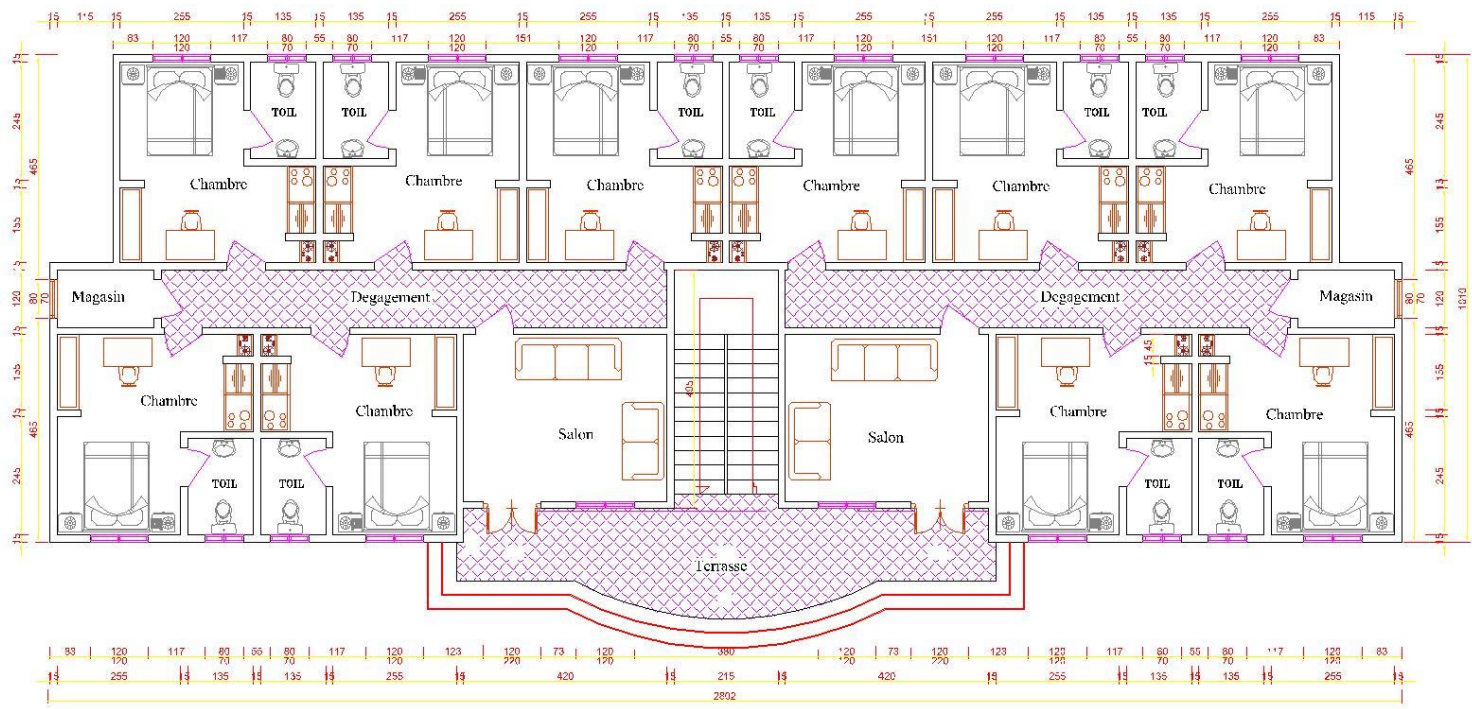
15 115 15 255 15 135 15 135 15 255 15 255 15 135 15 135 15 255 15 255 15 135 15 135 15 255 15 115 15

83 120 120 117 80 70 55 80 70 117 120 120 151 120 120 117 80 70 55 80 70 117 120 120 151 120 120 117 80 70 55 80 70 117 120 120 83

15 245 465 15 155 15 120 80 70 15 135 15 465 245 15

15 245 465 15 155 15 120 80 70 1010 15 135 15 465 245 15

TOIL TOIL TOIL TOIL TOIL TOIL

Chambre Chambre Chambre Chambre Chambre Chambre

Magasin Degagement Degagement Magasin

405

15 45

Chambre Chambre Chambre Chambre

Salon Salon

TOIL TOIL TOIL TOIL

Terrasse

83 120 120 117 80 70 55 80 70 117 120 120 123 120 220 73 120 120 380 120 120 73 120 220 123 120 120 117 80 70 55 80 70 117 120 120 83

15 255 15 135 15 135 15 255 15 420 15 215 15 420 15 255 15 135 15 135 15 255 15

2802